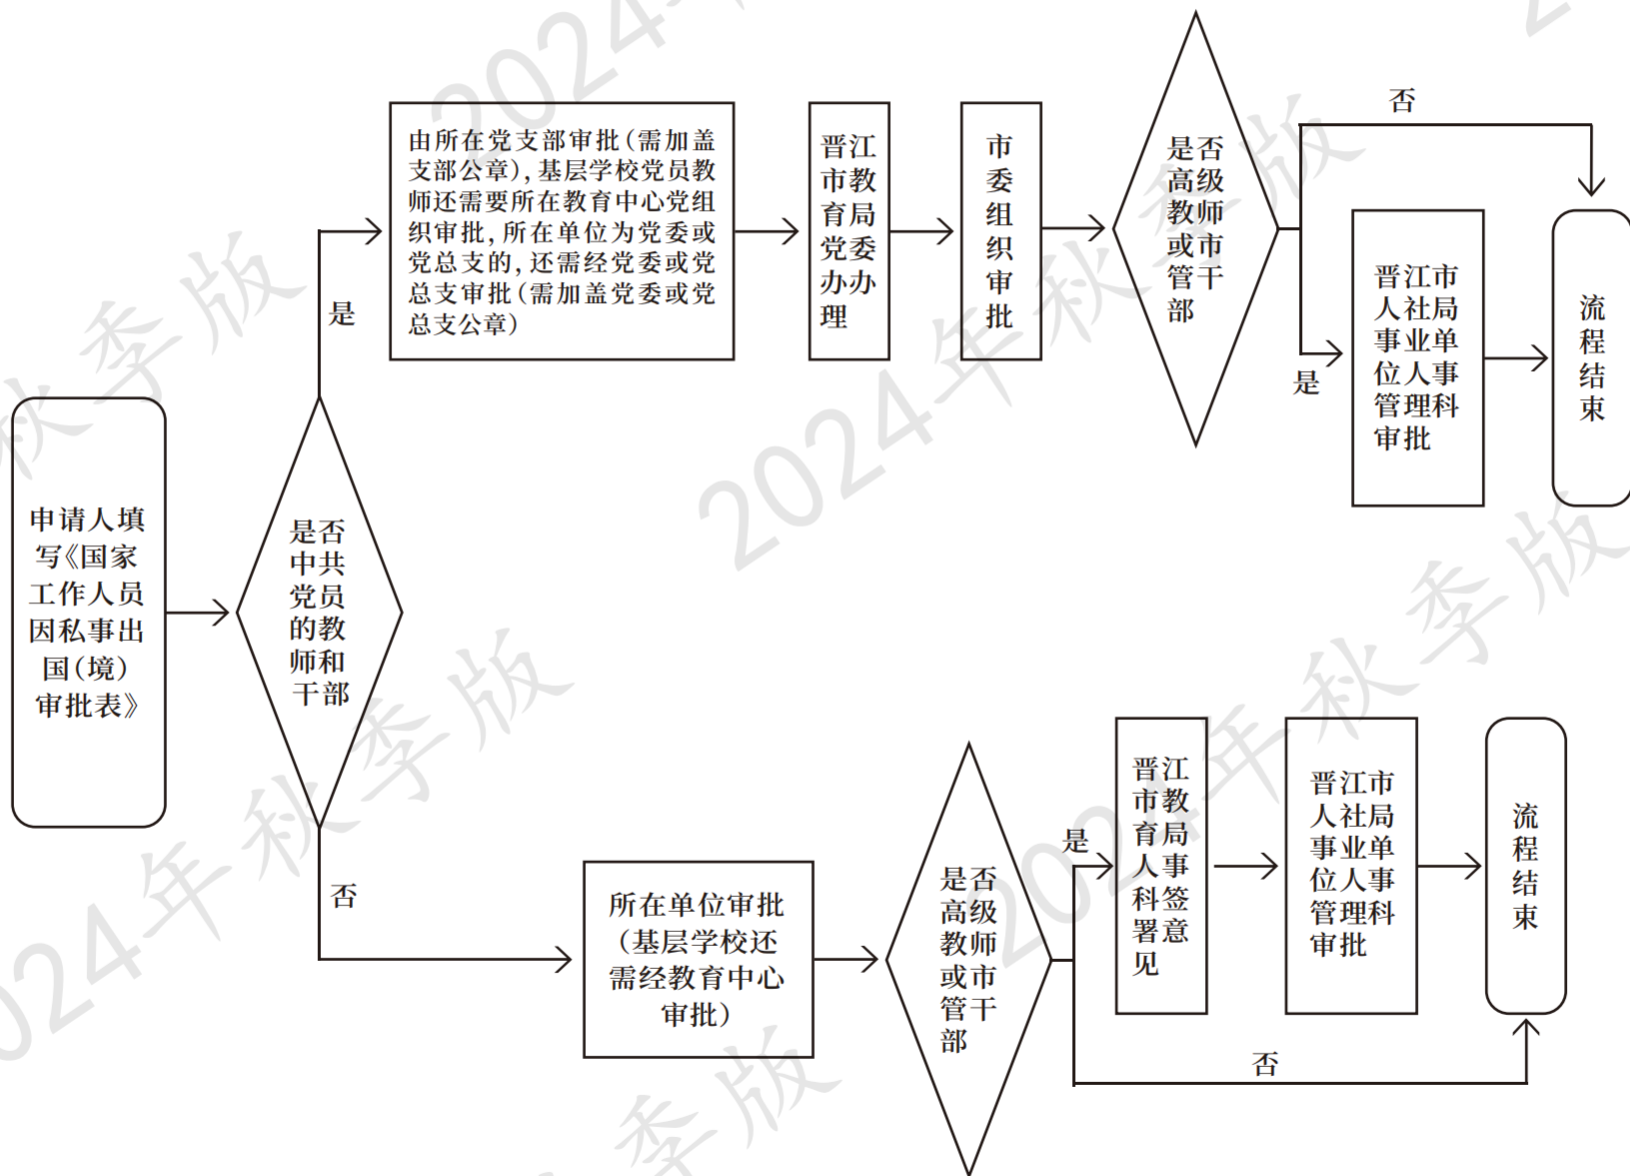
申请人填写《国家工作人员因私事出国(境)审批表》

是否中共党员的教师和干部

是

由所在党支部审批(需加盖支部公章),基层学校党员教师还需要所在教育中心党组织审批,所在单位为党委或党总支的,还需经党委或党总支审批(需加盖党委或党总支公章)

晋江市教育局党委办办理

市委组织审批

是否高级教师或市管干部

否

是

晋江市人社局事业单位人事管理科审批

流程结束

否

所在单位审批(基层学校还需经教育中心审批)

是否高级教师或市管干部

是

晋江市教育局人事科签署意见

晋江市人社局事业单位人事管理科审批

流程结束

否

2024年秋季版
2024年秋季版
2024年秋季版
2024年秋季版
2024年秋季版